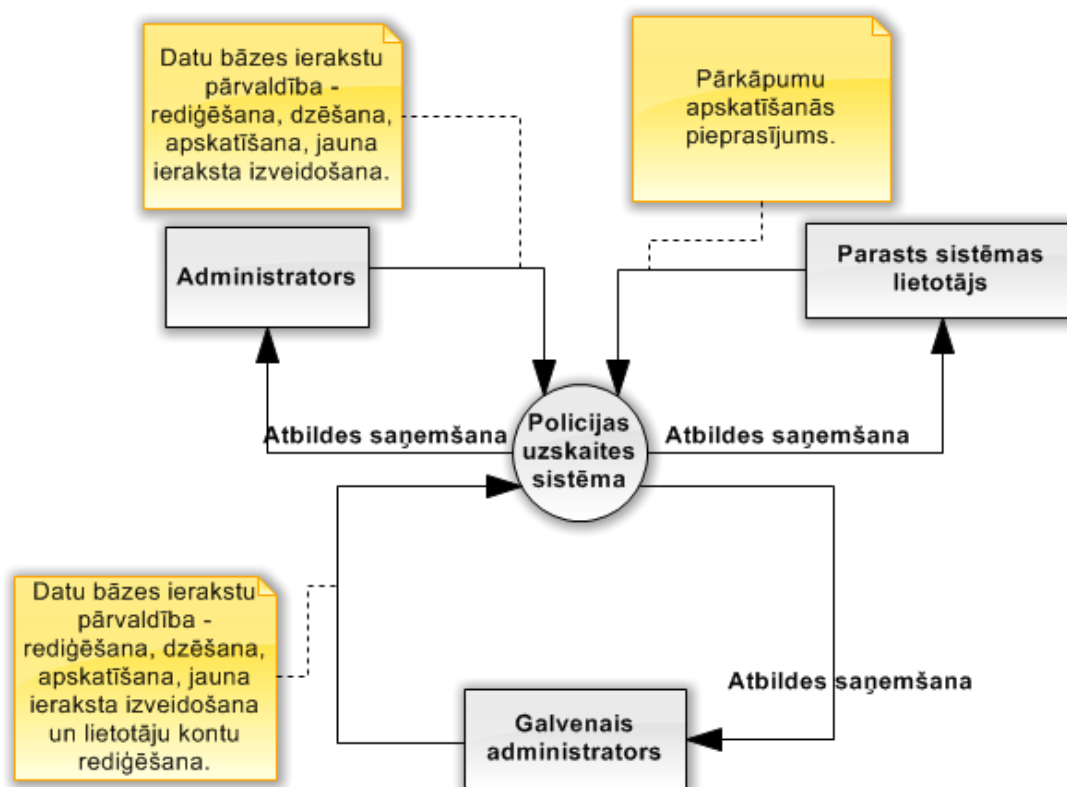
Datu bāzes ierakstu pārvaldība - rediģēšana, dzēšana, apskatīšana, jauna ieraksta izveidošana.

Pārkāpumu apskatīšanās pieprasījums.

Administrators

Parasts sistēmas lietotājs

Atbildes saņemšana

Policijas uzskaites sistēma

Atbildes saņemšana

Datu bāzes ierakstu pārvaldība - rediģēšana, dzēšana, apskatīšana, jauna ieraksta izveidošana un lietotāju kontu rediģēšana.

Atbildes saņemšana

Galvenais administrators